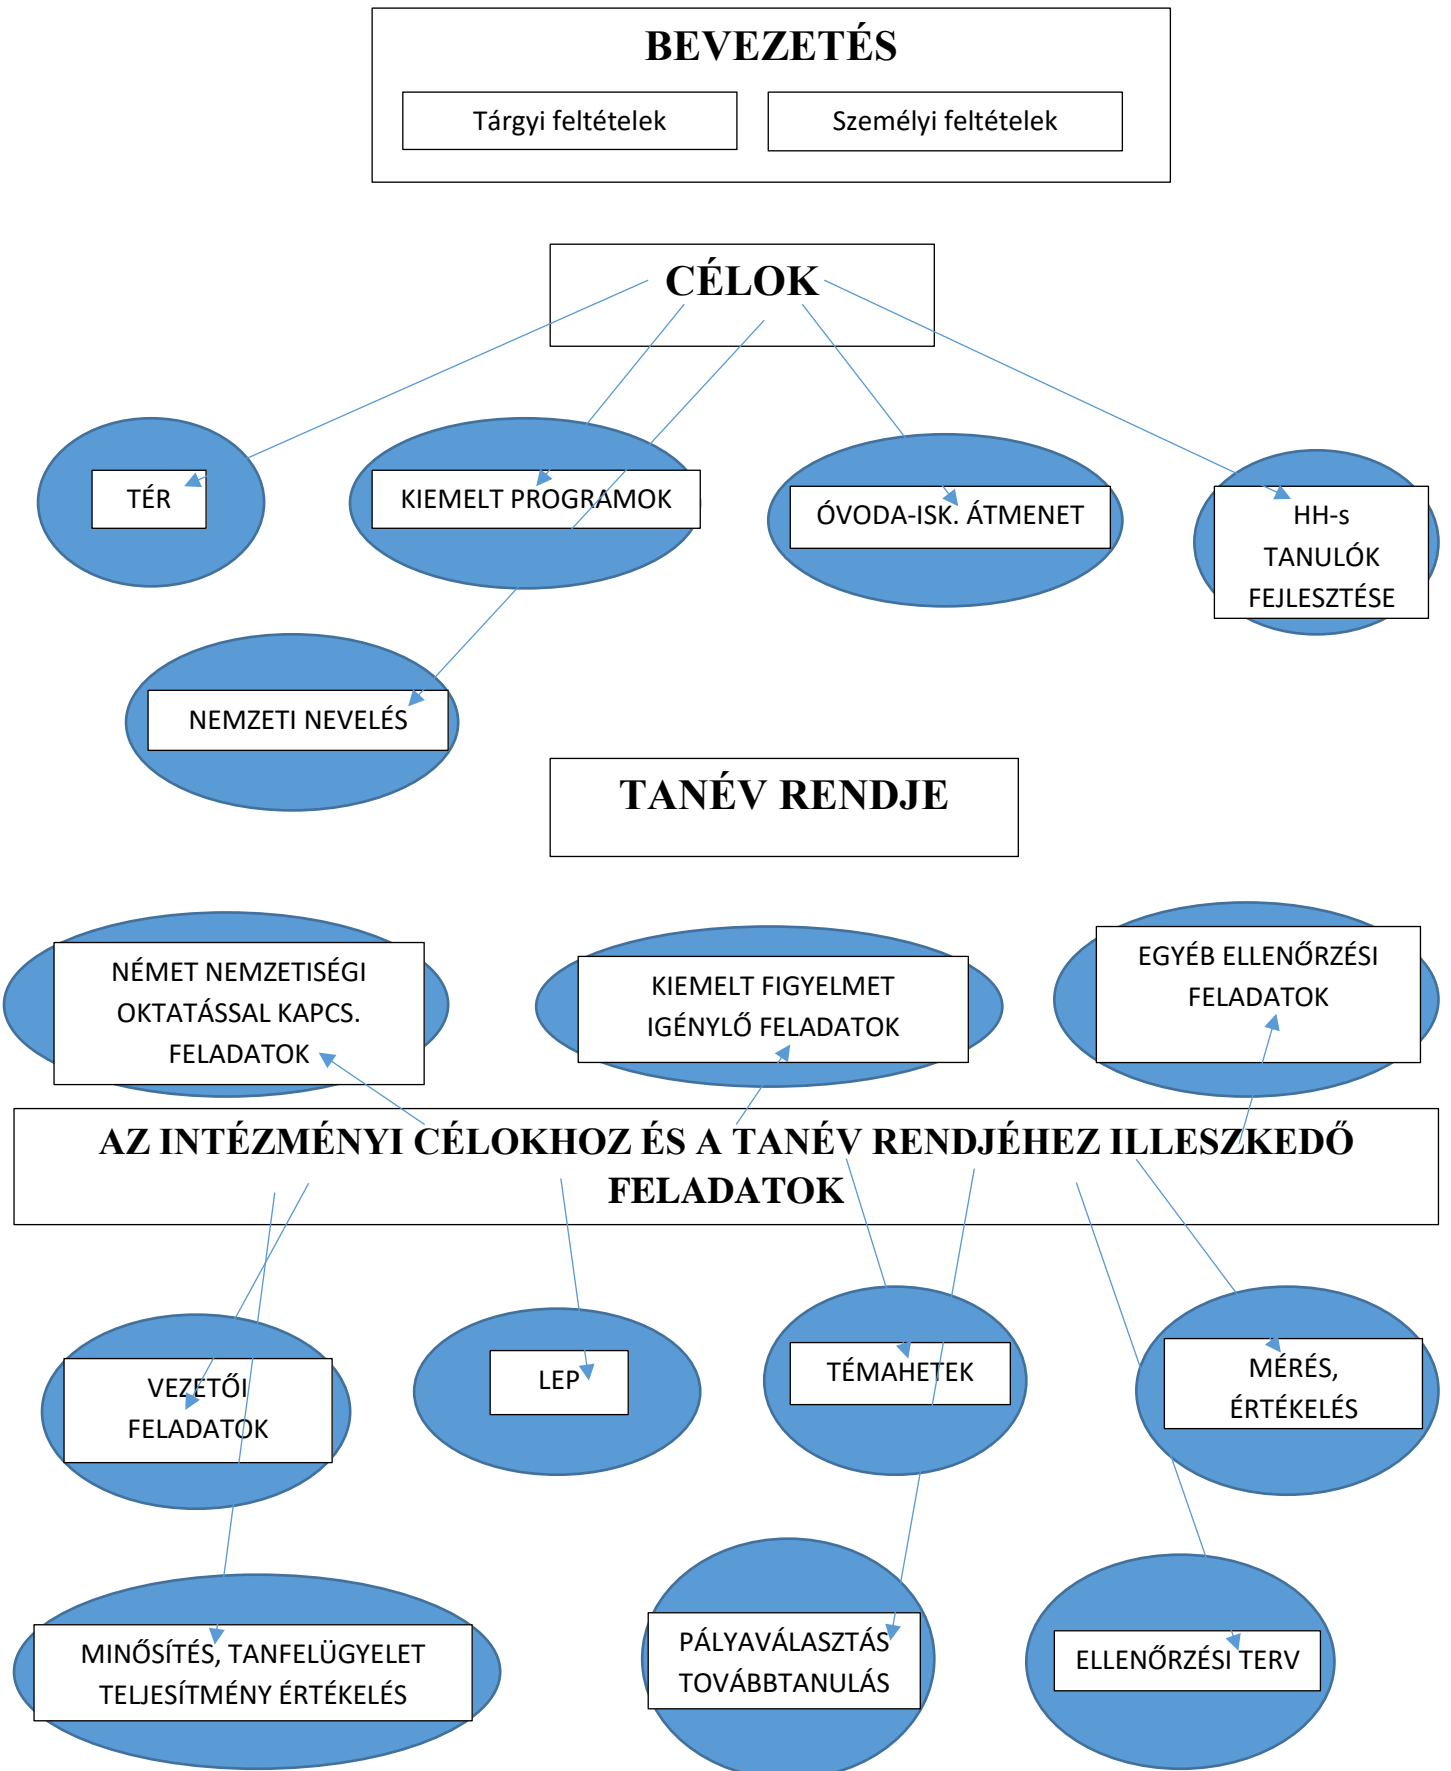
BEVEZETÉS

Tárgyi feltételek

Személyi feltételek

CÉLOK

TÉR

KIEMELT PROGRAMOK

ÓVODA-ISK. ÁTMENET

HH-s TANULÓK FEJLESZTÉSE

NEMZETI NEVELÉS

TANÉV RENDJE

NÉMET NEMZETISÉGI OKTATÁSSAL KAPCS. FELADATOK

KIEMELT FIGYELMET IGÉNYLŐ FELADATOK

EGYÉB ELLENŐRZÉSI FELADATOK

AZ INTÉZMÉNYI CÉLOKHOZ ÉS A TANÉV RENDJÉHEZ ILLESZKEDŐ FELADATOK

VEZETŐI FELADATOK

LEP

TÉMAHETEK

MÉRÉS, ÉRTÉKELÉS

MINŐSÍTÉS, TANFELÜGYELET TELJESÍTMÉNY ÉRTÉKELÉS

PÁLYAVÁLASZTÁS TOVÁBBTANULÁS

ELLENŐRZÉSI TERV